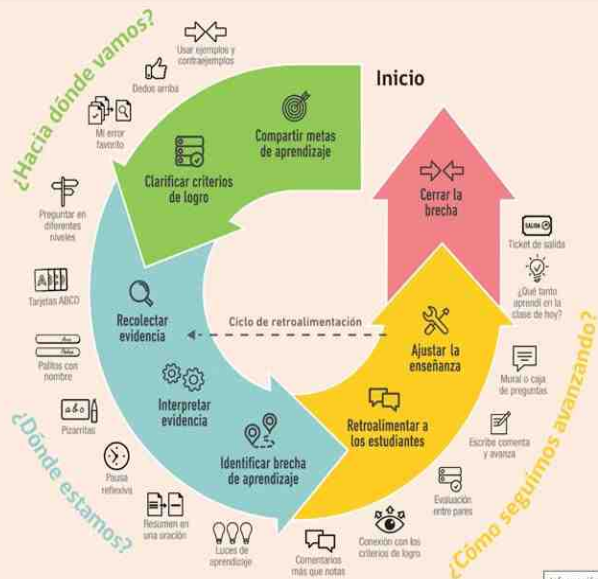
Inicio

¿Hacia dónde vamos?

Usar ejemplos y contraejemplos

Dedos arriba

Mi error favorito

Compartir metas de aprendizaje

Clarificar criterios de logro

Cerrar la brecha

Preguntar en diferentes niveles

Tarjetas ABCD

Recolectar evidencia

Ciclo de retroalimentación

Ticket de salida

SALIDA

¿Qué tanto aprendí en la clase de hoy?

Ajustar la enseñanza

Palitos con nombre

Interpretar evidencia

Mural o caja de preguntas

Retroalimentar a los estudiantes

Pizarritas

Escribe comenta y avanza

¿Dónde estamos?

Pausa reflexiva

Identificar brecha de aprendizaje

Evaluación entre pares

Resumen en una oración

¿Cómo seguimos avanzando?

Luces de aprendizaje

Comentarios más que notas

Conexión con los criterios de logro